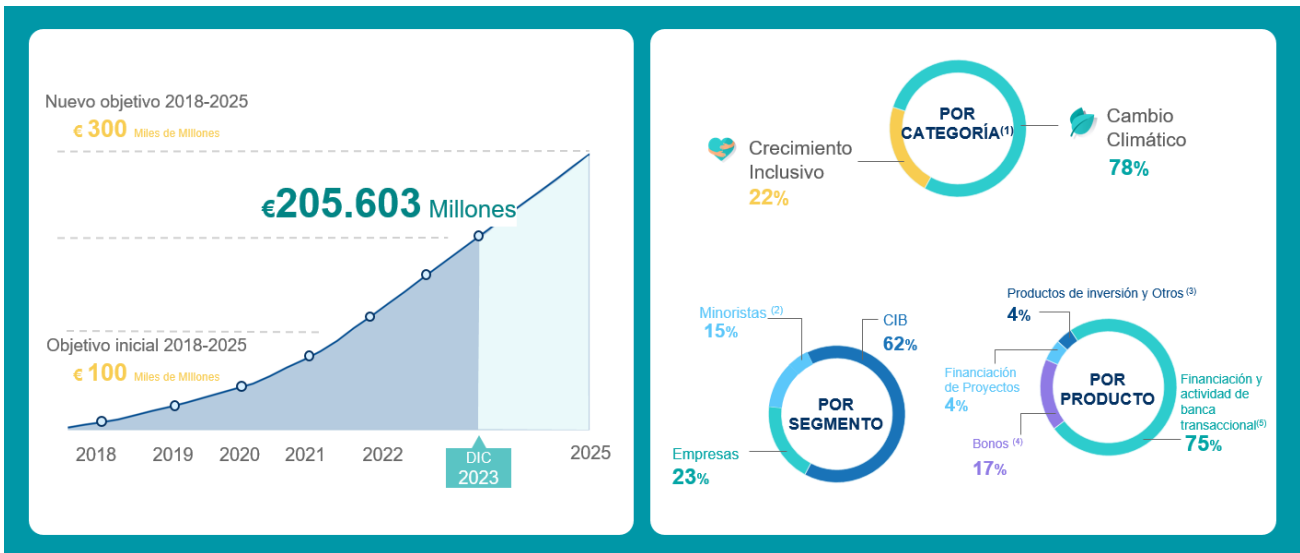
Nuevo objetivo 2018-2025
€ 300 Miles de Millones

€205.603 Millones

Objetivo inicial 2018-2025
€ 100 Miles de Millones

2018 2019 2020 2021 2022 DIC 2023 2025

POR CATEGORÍA$^{(1)}$

Crecimiento Inclusivo
22%

Cambio Climático
78%

Minoristas $^{(2)}$
15%

CIB
62%

POR SEGMENTO

Empresas
23%

Productos de inversión y Otros $^{(3)}$
4%

Financiación de Proyectos
4%

POR PRODUCTO

Financiación y actividad de banca transaccional$^{(5)}$
75%

Bonos $^{(4)}$
17%